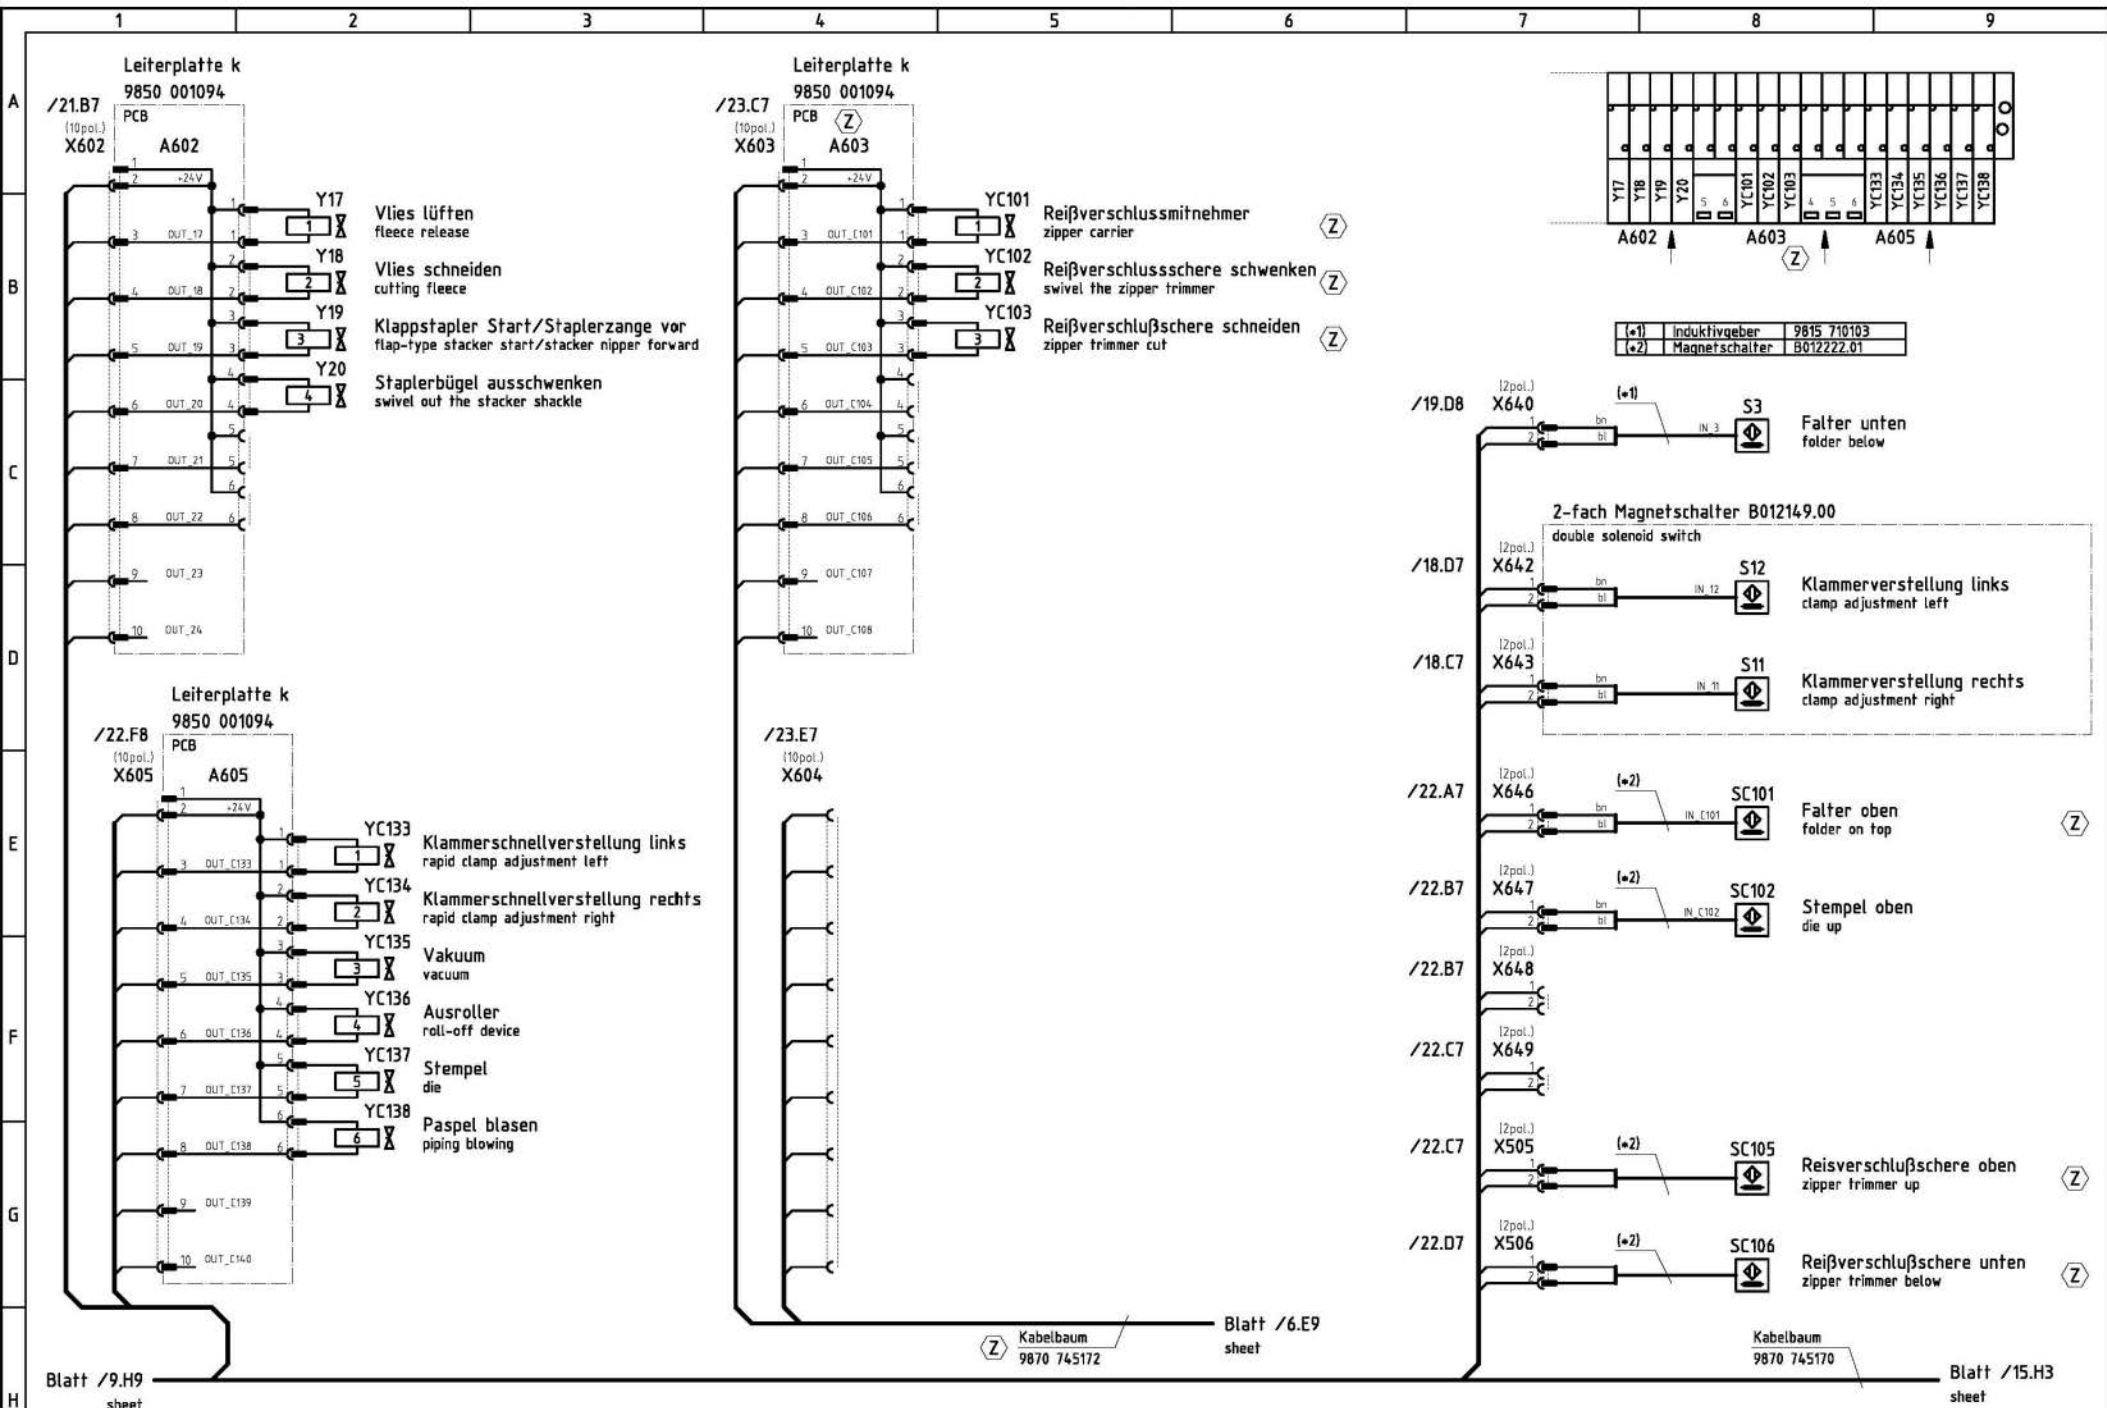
1 2 3 4 5 6 7 8 9

A
B
C
D
E
F
G
H

Leiterplatte k
9850 001094
/21.B7
(10pol.)
X602
PCB
A602
1
2 +24V
3 OUT_17
4 OUT_18
5 OUT_19
6 OUT_20
7 OUT_21
8 OUT_22
9 OUT_23
10 OUT_24

Y17
Vlies lüften
fleece release
Y18
Vlies schneiden
cutting fleece
Y19
Klappstapler Start/Staplerzange vor
flap-type stacker start/stacker nipper forward
Y20
Staplerbügel ausschwenken
swivel out the stacker shackle

Leiterplatte k
9850 001094
/23.C7
(10pol.)
X603
PCB ⟨Z⟩
A603
1
2 +24V
3 OUT_C101
4 OUT_C102
5 OUT_C103
6 OUT_C104
7 OUT_C105
8 OUT_C106
9 OUT_C107
10 OUT_C108

YC101
Reißverschlussmitnehmer
zipper carrier ⟨Z⟩
YC102
Reißverschlussschere schwenken
swivel the zipper trimmer ⟨Z⟩
YC103
Reißverschlußschere schneiden
zipper trimmer cut ⟨Z⟩

Y17 Y18 Y19 Y20 5 6 YC101 YC102 YC103 4 5 6 YC133 YC134 YC135 YC136 YC137 YC138
A602 A603 ⟨Z⟩ A605

| (•1) | Induktivgeber | 9815 710103 |
|---|---|---|
| (•2) | Magnetschalter | B012222.01 |

/19.D8
(2pol.)
X640
(•1)
bn
bl
IN_3
S3
Falter unten
folder below

2-fach Magnetschalter B012149.00
double solenoid switch
/18.D7
(2pol.)
X642
bn
bl
IN_12
S12
Klammerverstellung links
clamp adjustment left
/18.C7
(2pol.)
X643
bn
bl
IN_11
S11
Klammerverstellung rechts
clamp adjustment right

Leiterplatte k
9850 001094
/22.F8
(10pol.)
X605
PCB
A605
1
2 +24V
3 OUT_C133
4 OUT_C134
5 OUT_C135
6 OUT_C136
7 OUT_C137
8 OUT_C138
9 OUT_C139
10 OUT_C140

YC133
Klammerschnellverstellung links
rapid clamp adjustment left
YC134
Klammerschnellverstellung rechts
rapid clamp adjustment right
YC135
Vakuum
vacuum
YC136
Ausroller
roll-off device
YC137
Stempel
die
YC138
Paspel blasen
piping blowing

/23.E7
(10pol.)
X604

/22.A7
(2pol.)
X646
(•2)
bn
bl
IN_C101
SC101
Falter oben
folder on top ⟨Z⟩
/22.B7
(2pol.)
X647
(•2)
bn
bl
IN_C102
SC102
Stempel oben
die up
/22.B7
(2pol.)
X648
/22.C7
(2pol.)
X649
/22.C7
(2pol.)
X505
(•2)
SC105
Reisverschlußschere oben
zipper trimmer up ⟨Z⟩
/22.D7
(2pol.)
X506
(•2)
SC106
Reißverschlußschere unten
zipper trimmer below ⟨Z⟩

⟨Z⟩ Kabelbaum
9870 745172
Blatt /6.E9
sheet
Kabelbaum
9870 745170
Blatt /15.H3
sheet
Blatt /9.H9
sheet